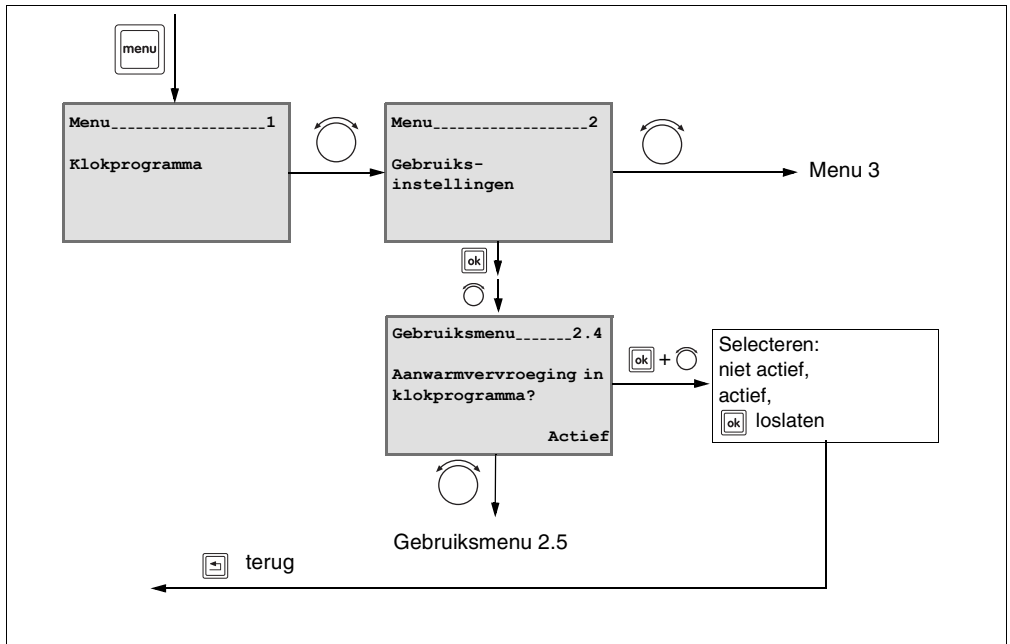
menu

Menu_________________1

Klokprogramma

Menu_________________2

Gebruiks-instellingen

Menu 3

ok

Gebruiksmenu______2.4

Aanwarmvervroeging in klokprogramma?

Actief

ok +

Selecteren:
niet actief,
actief,
ok loslaten

Gebruiksmenu 2.5

terug